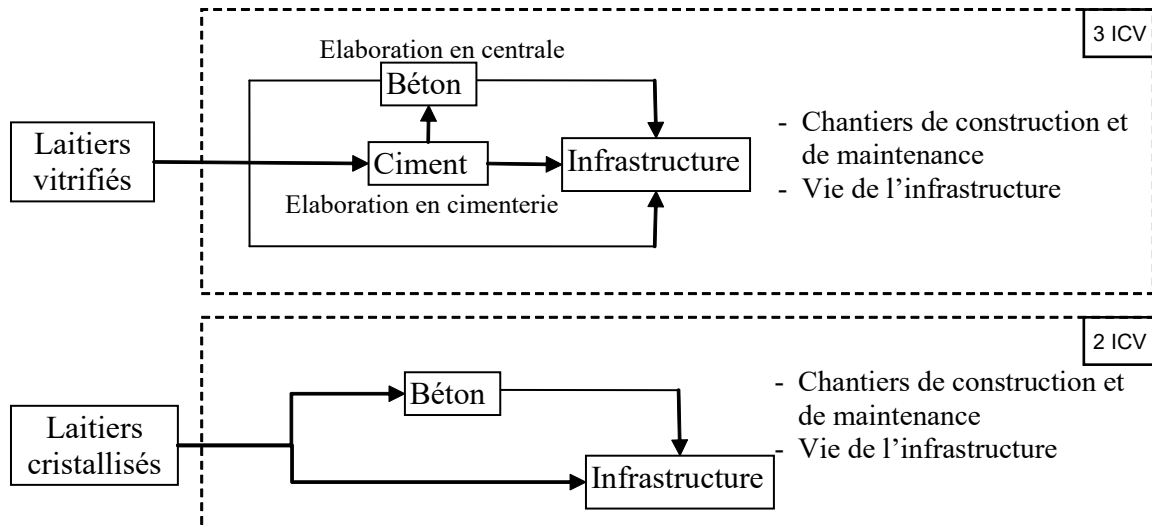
3 ICV

Elaboration en centrale

Béton

Laitiers vitrifiés

Ciment

Infrastructure

Elaboration en cimenterie

- Chantiers de construction et de maintenance
- Vie de l'infrastructure

2 ICV

Béton

Laitiers cristallisés

Infrastructure

- Chantiers de construction et de maintenance
- Vie de l'infrastructure